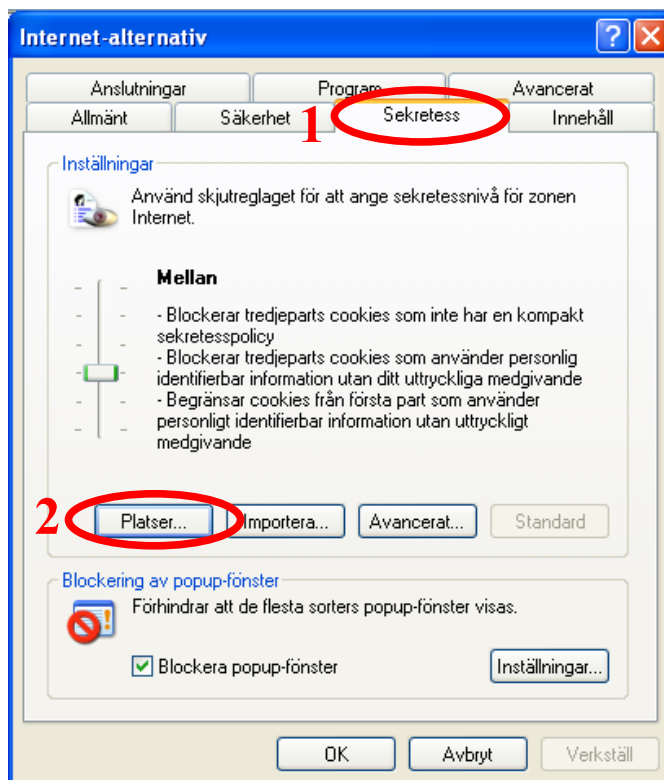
Internet-alternativ

?

Anslutningar

Program

Avancerat

Allmänt

Säkerhet

1

Sekretess

Innehåll

Inställningar

Använd skjutreglaget för att ange sekretessnivå för zonen Internet.

Mellan

- Blockerar tredjeparts cookies som inte har en kompakt sekretesspolicy
- Blockerar tredjeparts cookies som använder personlig identifierbar information utan ditt uttryckliga medgivande
- Begränsar cookies från första part som använder personligt identifierbar information utan uttryckligt medgivande

2

Platser...

Importera...

Avancerat...

Standard

Blockering av popup-fönster

Förhindrar att de flesta sorters popup-fönster visas.

Blockera popup-fönster

Inställningar...

OK

Avbryt

Verkställ